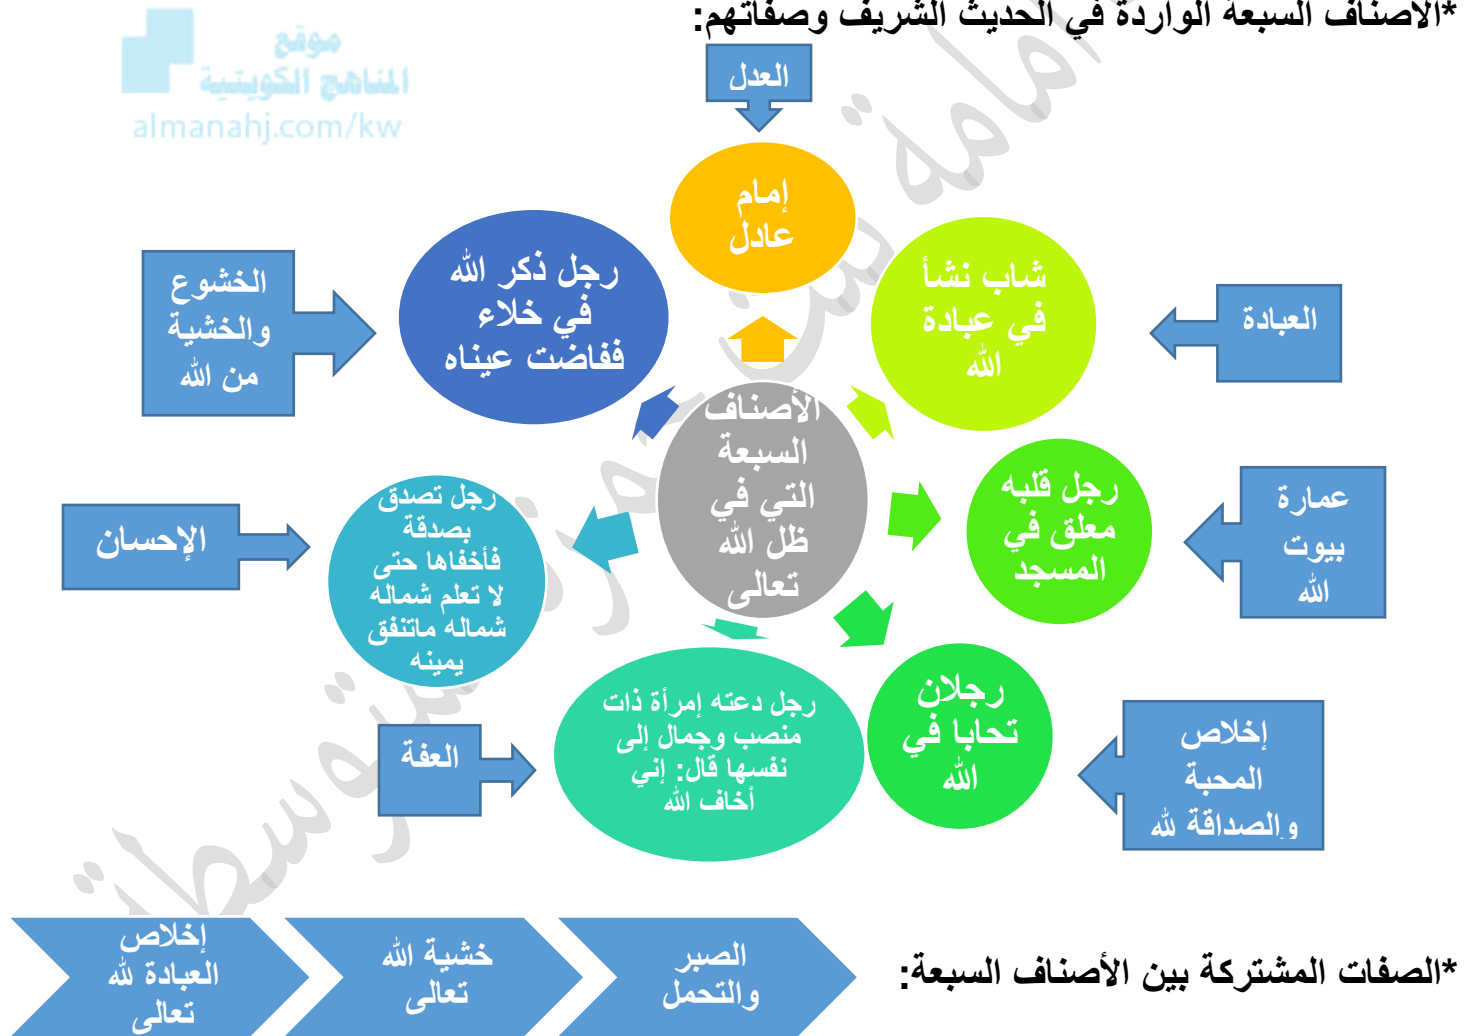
*الأصناف السبعة الواردة في الحديث الشريف وصفاتهم:

موقع المناهج الكويتية
almanahj.com/kw

العدل

إمام عادل

شاب نشأ في عبادة الله

العبادة

رجل ذكر الله في خلاء ففاضت عيناه

الخشوع والخشية من الله

الأصناف السبعة التي في ظل الله تعالى

رجل قلبه معلق في المسجد

عمارة بيوت الله

رجل تصدق بصدقة فأخفاها حتى لا تعلم شماله شماله ماتنفق يمينه

الإحسان

رجلان تحابا في الله

إخلاص المحبة والصداقة لله

رجل دعته إمرأة ذات منصب وجمال إلى نفسها قال: إني أخاف الله

العفة

*الصفات المشتركة بين الأصناف السبعة:

الصبر والتحمل

خشية الله تعالى

إخلاص العبادة لله تعالى